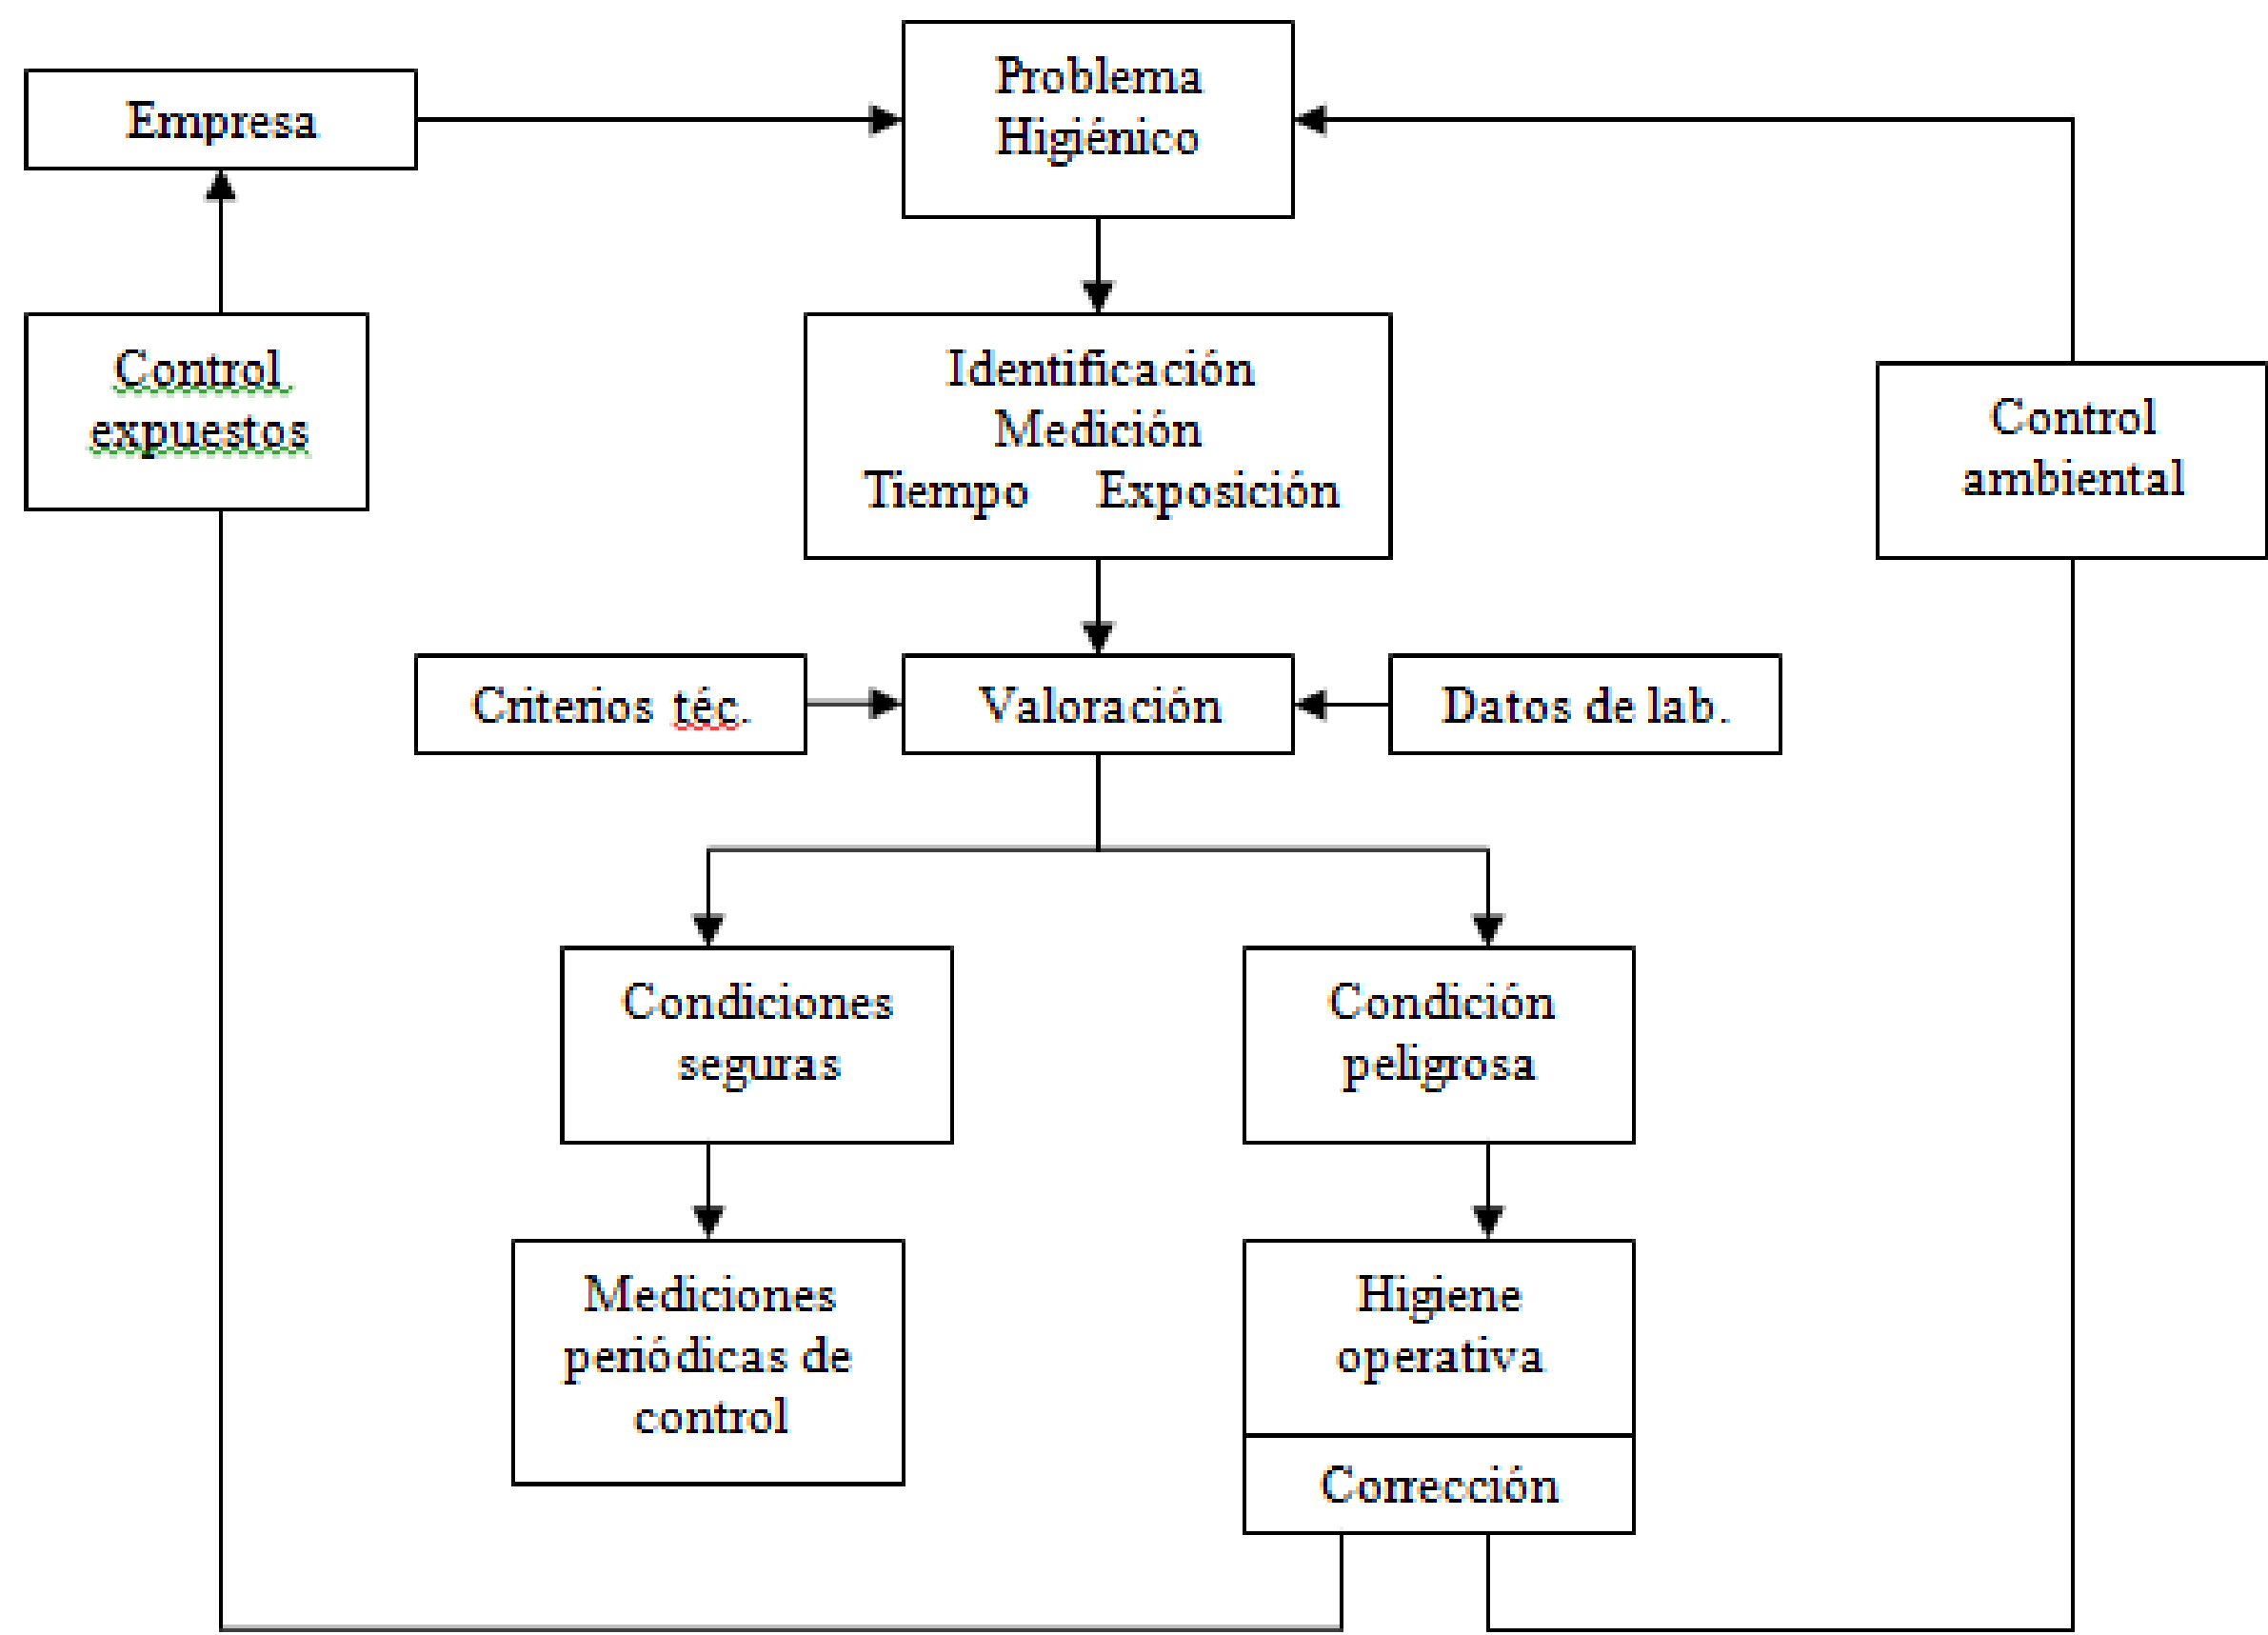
Empresa

Problema Higiénico

Control expuestos

Identificación
Medición
Tiempo Exposición

Control ambiental

Criterios téc.

Valoración

Datos de lab.

Condiciones seguras

Condición peligrosa

Mediciones periódicas de control

Higiene operativa

Corrección